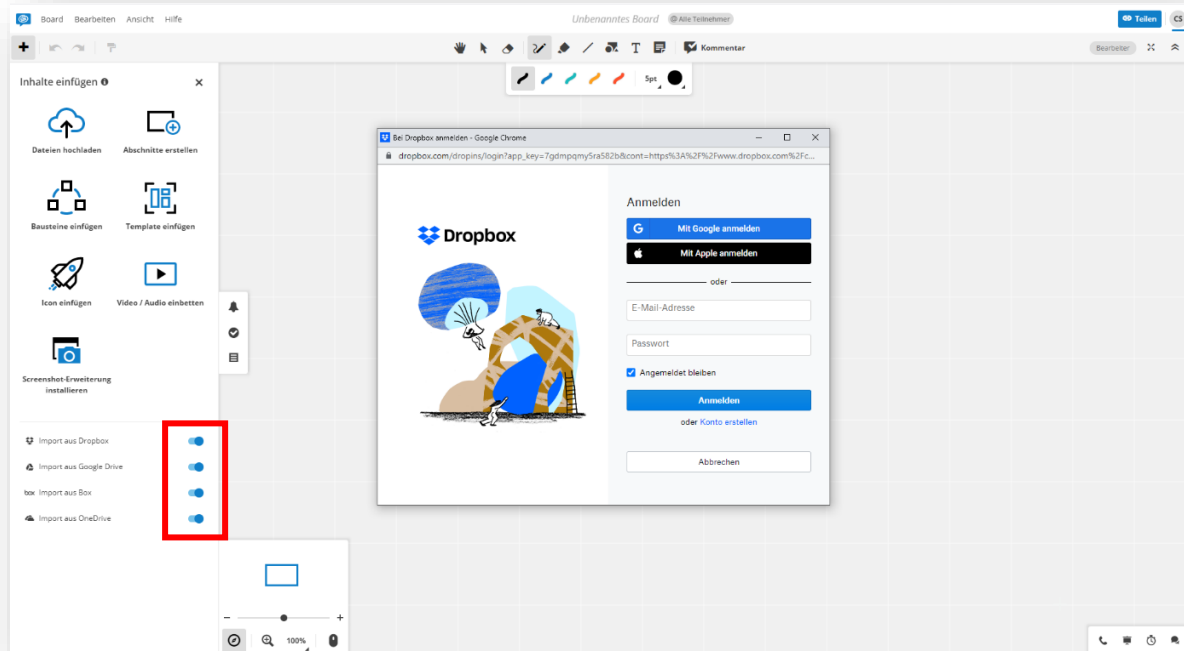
Board Bearbeiten Ansicht Hilfe

Unbenanntes Board

Alle Teilnehmer

Teilen

CS

Kommentar

Bearbeiter

5pt

Inhalte einfügen

Dateien hochladen

Abschnitte erstellen

Bausteine einfügen

Template einfügen

Icon einfügen

Video / Audio einbetten

Screenshot-Erweiterung installieren

Import aus Dropbox

Import aus Google Drive

Import aus Box

Import aus OneDrive

Bei Dropbox anmelden - Google Chrome

dropbox.com/dropins/login?app_key=7gdmpqmy5ra582b&cont=https%3A%2F%2Fwww.dropbox.com%2Fc...

Dropbox

Anmelden

Mit Google anmelden

Mit Apple anmelden

oder

E-Mail-Adresse

Passwort

Angemeldet bleiben

Anmelden

oder Konto erstellen

Abbrechen

100%